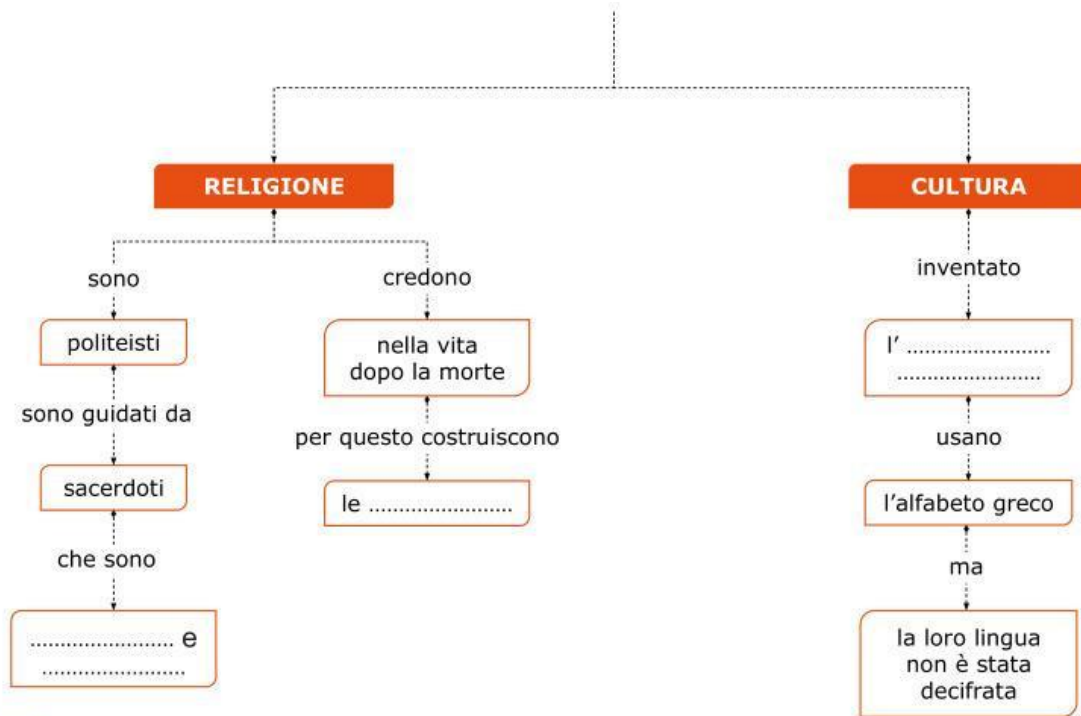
RELIGIONE

sono

politeisti

sono guidati da

sacerdoti

che sono

...................... e ......................

credono

nella vita dopo la morte

per questo costruiscono

le ......................

CULTURA

inventato

l' ...................... ......................

usano

l'alfabeto greco

ma

la loro lingua non è stata decifrata